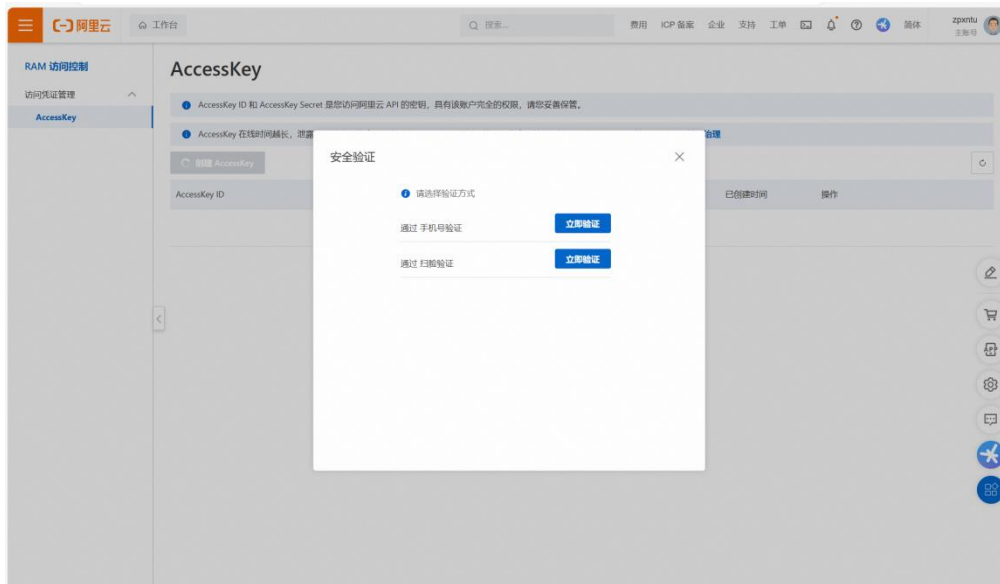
阿里云 工作台 搜索... 费用 ICP 备案 企业 支持 工单 简体 zpxntu 主账号

RAM 访问控制

访问凭证管理

AccessKey

AccessKey

AccessKey ID 和 AccessKey Secret 是您访问阿里云 API 的密钥，具有该账户完全的权限，请您妥善保管。

AccessKey 在线时间越长，泄露 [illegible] 治理

创建 AccessKey

AccessKey ID

已创建时间 操作

安全验证

请选择验证方式

通过 手机号验证 立即验证

通过 扫脸验证 立即验证